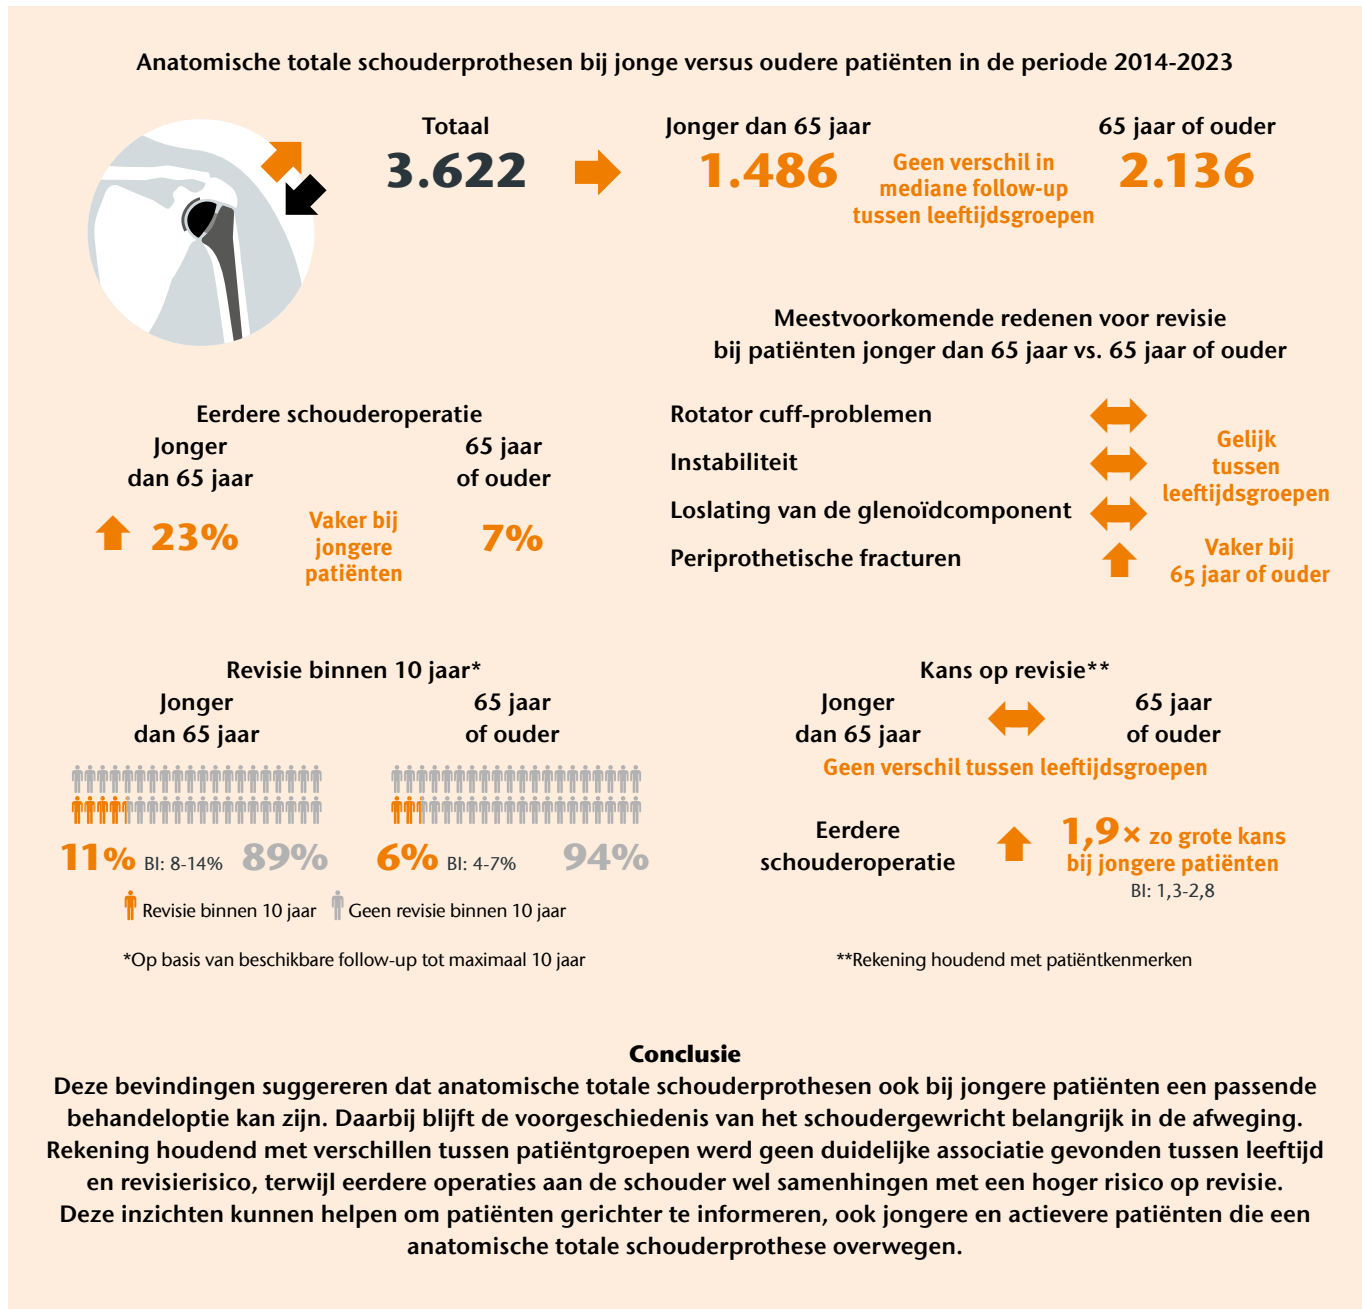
Anatomische totale schouderprothesen bij jonge versus oudere patiënten in de periode 2014-2023

Totaal
3.622

Jonger dan 65 jaar
1.486

Geen verschil in mediane follow-up tussen leeftijdsgroepen

65 jaar of ouder
2.136

Meestvoorkomende redenen voor revisie bij patiënten jonger dan 65 jaar vs. 65 jaar of ouder

Eerdere schouderoperatie
Jonger dan 65 jaar
65 jaar of ouder
23%
Vaker bij jongere patiënten
7%

Rotator cuff-problemen
Instabiliteit
Loslating van de glenoïdcomponent
Gelijk tussen leeftijdsgroepen
Periprothetische fracturen
Vaker bij 65 jaar of ouder

Revisie binnen 10 jaar*
Jonger dan 65 jaar
65 jaar of ouder
11% BI: 8-14% 89%
6% BI: 4-7% 94%
Revisie binnen 10 jaar Geen revisie binnen 10 jaar

*Op basis van beschikbare follow-up tot maximaal 10 jaar

Kans op revisie**
Jonger dan 65 jaar
65 jaar of ouder
Geen verschil tussen leeftijdsgroepen
Eerdere schouderoperatie
1,9× zo grote kans bij jongere patiënten
BI: 1,3-2,8

**Rekening houdend met patiëntkenmerken

Conclusie
Deze bevindingen suggereren dat anatomische totale schouderprothesen ook bij jongere patiënten een passende behandeloptie kan zijn. Daarbij blijft de voorgeschiedenis van het schoudergewricht belangrijk in de afweging. Rekening houdend met verschillen tussen patiëntgroepen werd geen duidelijke associatie gevonden tussen leeftijd en revisierisico, terwijl eerdere operaties aan de schouder wel samenhingen met een hoger risico op revisie. Deze inzichten kunnen helpen om patiënten gerichter te informeren, ook jongere en actievere patiënten die een anatomische totale schouderprothese overwegen.